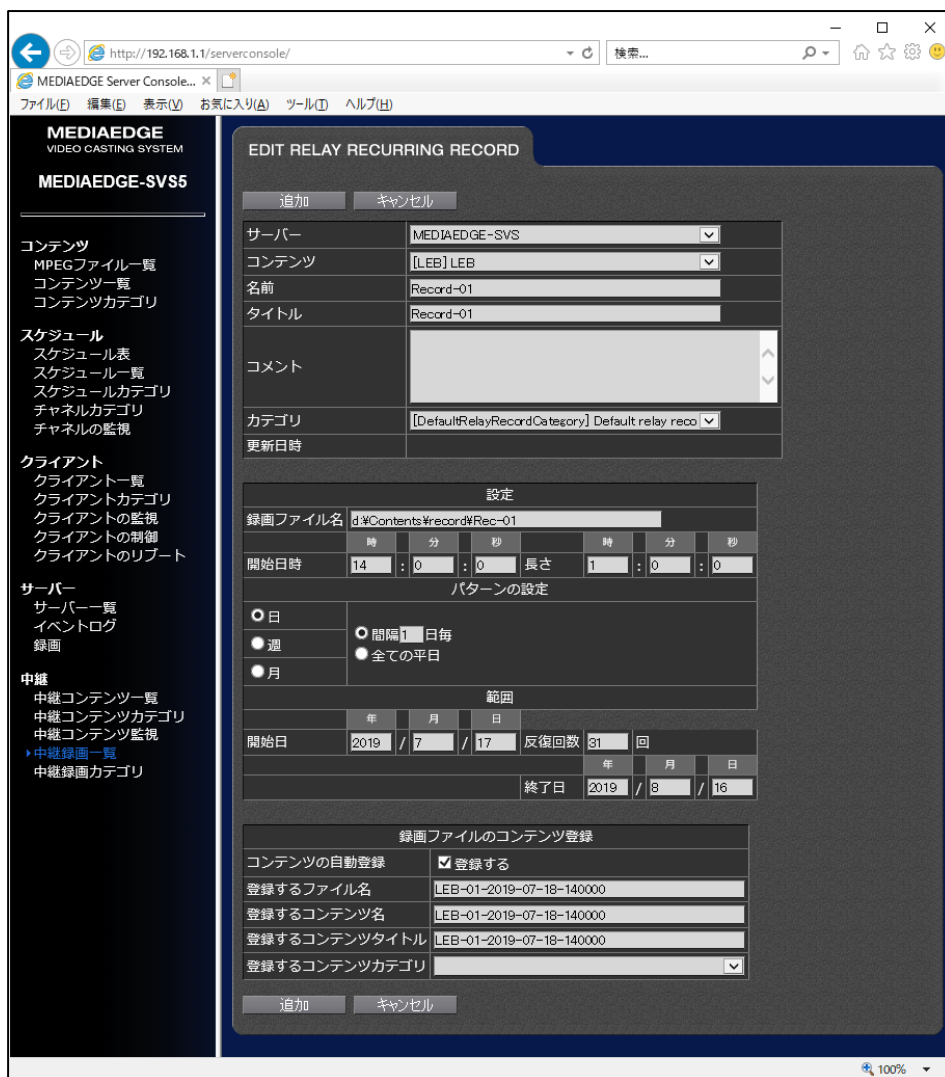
http://192.168.1.1/serverconsole/

検索...

MEDIAEDGE Server Console... ×

ファイル(F) 編集(E) 表示(V) お気に入り(A) ツール(T) ヘルプ(H)

MEDIAEDGE
VIDEO CASTING SYSTEM

MEDIAEDGE-SVS5

コンテンツ
MPEGファイル一覧
コンテンツ一覧
コンテンツカテゴリ

スケジュール
スケジュール表
スケジュール一覧
スケジュールカテゴリ
チャネルカテゴリ
チャネルの監視

クライアント
クライアント一覧
クライアントカテゴリ
クライアントの監視
クライアントの制御
クライアントのリブート

サーバー
サーバー一覧
イベントログ
録画

中継
中継コンテンツ一覧
中継コンテンツカテゴリ
中継コンテンツ監視
中継録画一覧
中継録画カテゴリ

EDIT RELAY RECURRING RECORD

追加 キャンセル

| | |
|---|---|
| サーバー | MEDIAEDGE-SVS |
| コンテンツ | [LEB] LEB |
| 名前 | Record-01 |
| タイトル | Record-01 |
| コメント | |
| カテゴリ | [DefaultRelayRecordCategory] Default relay reco |
| 更新日時 | |

設定

録画ファイル名 d:¥Contents¥record¥Rec-01

| | 時 | 分 | 秒 | | 時 | 分 | 秒 |
|---|---|---|---|---|---|---|---|
| 開始日時 | 14 | 0 | 0 | 長さ | 1 | 0 | 0 |

パターンの設定

日
週
月

間隔 1 日毎
全ての平日

範囲

| | 年 | 月 | 日 | | |
|---|---|---|---|---|---|
| 開始日 | 2019 | 7 | 17 | 反復回数 | 31 回 |

| | 年 | 月 | 日 |
|---|---|---|---|
| 終了日 | 2019 | 8 | 16 |

録画ファイルのコンテンツ登録

| | |
|---|---|
| コンテンツの自動登録 | ☑ 登録する |
| 登録するファイル名 | LEB-01-2019-07-18-140000 |
| 登録するコンテンツ名 | LEB-01-2019-07-18-140000 |
| 登録するコンテンツタイトル | LEB-01-2019-07-18-140000 |
| 登録するコンテンツカテゴリ | |

追加 キャンセル

100%